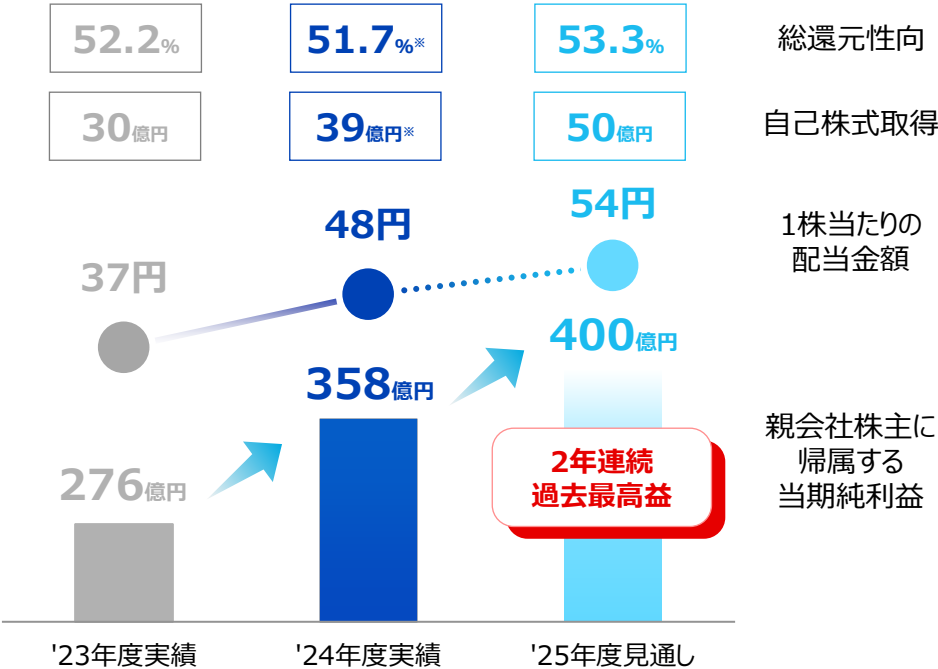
52.2%

51.7%※

53.3%

総還元性向

30億円

39億円※

50億円

自己株式取得

54円

48円

37円

1株当たりの配当金額

400億円

358億円

276億円

親会社株主に帰属する当期純利益

2年連続過去最高益

'23年度実績

'24年度実績

'25年度見通し